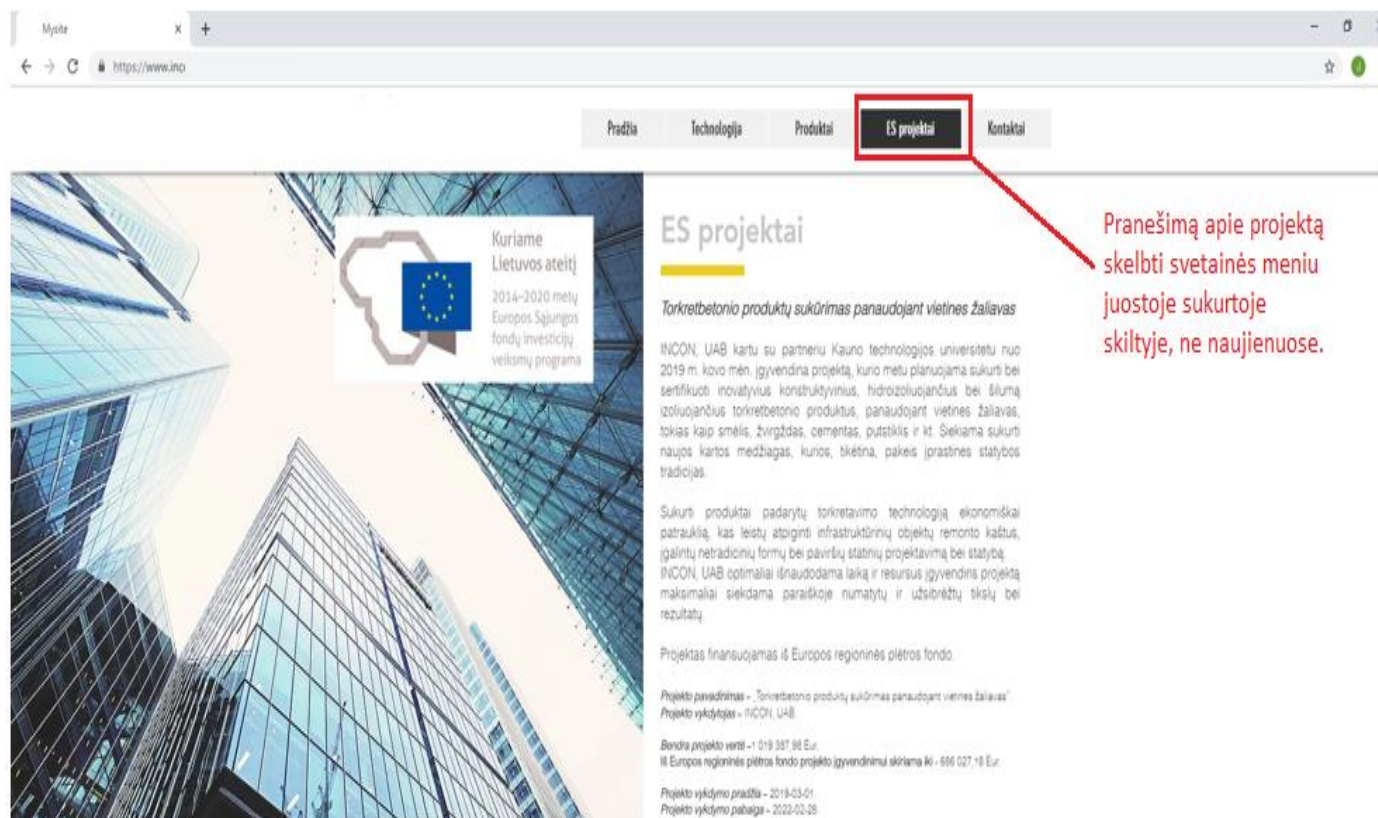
Mysite × +

https://www.inc

Pradžia Technologija Produktai ES projektai Kontaktai

Kuriame Lietuvos ateitį

2014–2020 metų Europos Sąjungos fondų investicijų veiksmų programa

ES projektai

Pranešimą apie projektą skelbti svetainės meniu juostoje sukurtoje skiltyje, ne naujienuose.

Torkretbetonio produktų sukūrimas panaudojant vietines žaliavas

INCON, UAB kartu su partneriu Kauno technologijos universitetu nuo 2019 m. kovo mėn. įgyvendina projektą, kurio metu planuojama sukurti bei sertifikuoti inovatyvius konstruktyvinius, hidroizoliuojančius bei šilumą izoliuojančius torkretbetonio produktus, panaudojant vietines žaliavas, tokias kaip smėlis, žvirgždas, cementas, putstiklis ir kt. Siekiama sukurti naujos kartos medžiagas, kurios, tikėtina, pakeis įprastines statybos tradicijas.

Sukurti produktai padarytų torkretavimo technologiją ekonomiškai patrauklią, kas leistų atpiginti infrastruktūrinių objektų remonto kaštus, įgalintų netradicinių formų bei paviršių statinių projektavimą bei statybą. INCON, UAB optimaliai išnaudodama laiką ir resursus įgyvendins projektą maksimaliai siekdama paraiškoje numatytų ir užsibrėžtų tikslų bei rezultatų.

Projektas finansuojamas iš Europos regioninės plėtros fondo.

Projekto pavadinimas – „Torkretbetonio produktų sukūrimas panaudojant vietines žaliavas".
Projekto vykdytojas – INCON, UAB

Bendra projekto vertė – 1 019 387,98 Eur.
Iš Europos regioninės plėtros fondo projekto įgyvendinimui skiriama iki - 686 027,18 Eur.

Projekto vykdymo pradžia – 2019-03-01.
Projekto vykdymo pabaiga – 2022-02-28